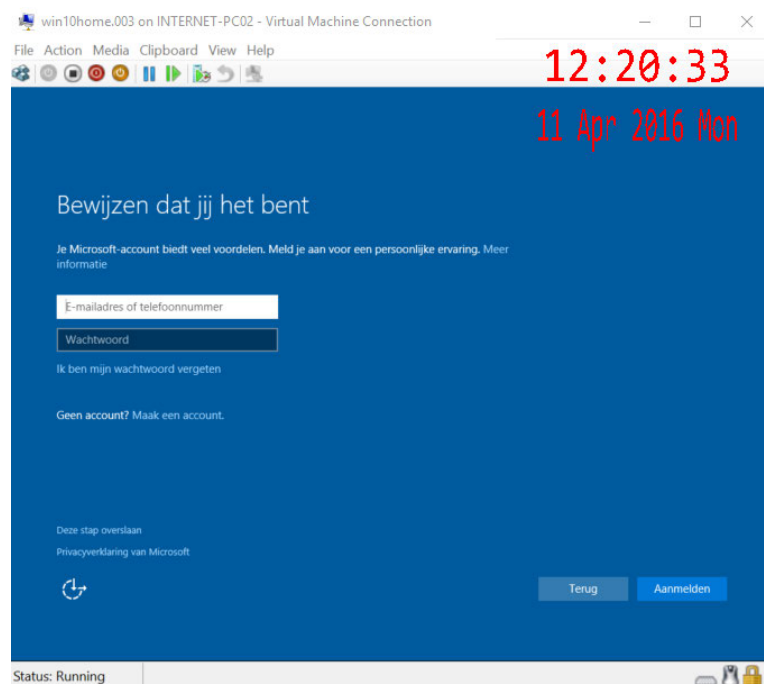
win10home.003 on INTERNET-PC02 - Virtual Machine Connection

File Action Media Clipboard View Help

12:20:33
11 Apr 2016 Mon

Bewijzen dat jij het bent

Je Microsoft-account biedt veel voordelen. Meld je aan voor een persoonlijke ervaring. Meer informatie

E-mailadres of telefoonnummer

Wachtwoord

Ik ben mijn wachtwoord vergeten

Geen account? Maak een account.

Deze stap overslaan

Privacyverklaring van Microsoft

Terug

Aanmelden

Status: Running